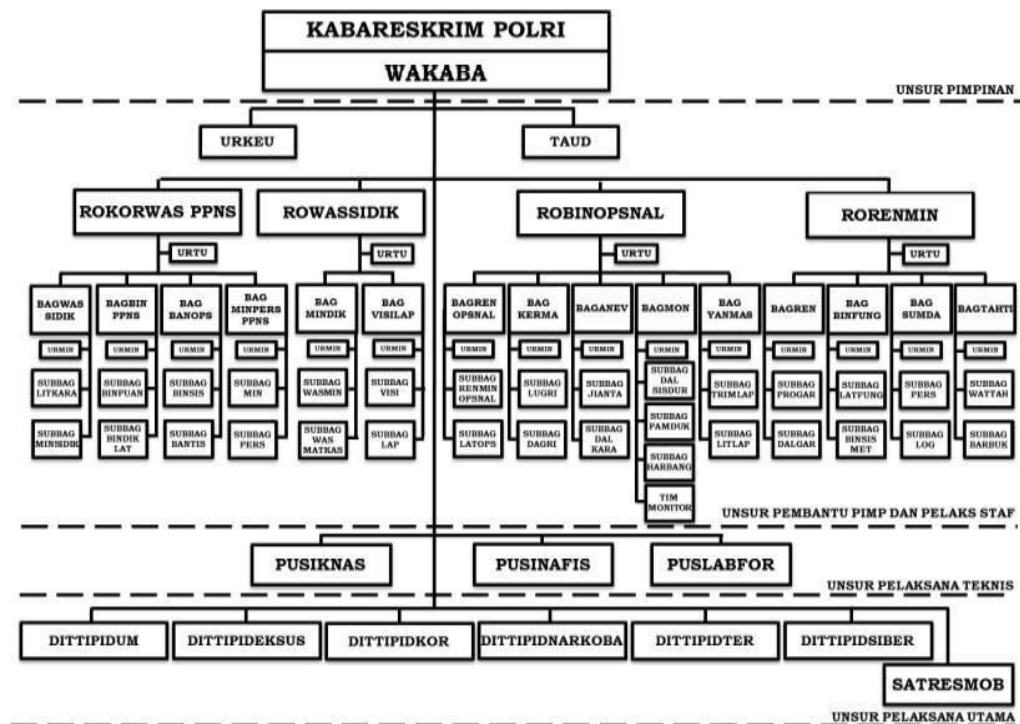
KABARESKRIM POLRI

WAKABA

UNSUR PIMPINAN

URKEU

TAUD

ROKORWAS PPNS

ROWASSIDIK

ROBINOPSNAL

RORENMIN

URTU

URTU

URTU

URTU

BAGWAS SIDIK

URMIN

SUBBAG LITKARA

SUBBAG MINSIDIK

BAGBIN PPNS

URMIN

SUBBAG BINPUAN

SUBBAG BINDIK LAT

BAG BANOPS

URMIN

SUBBAG BINSIS

SUBBAG BANTIS

BAG MINPERS PPNS

URMIN

SUBBAG MIN

SUBBAG PERS

BAG MINDIK

URMIN

SUBBAG WASMIN

SUBBAG WAS MATKAS

BAG VISILAP

URMIN

SUBBAG VISI

SUBBAG LAP

BAGREN OPSNAL

URMIN

SUBBAG RENMIN OPSNAL

SUBBAG LATOPS

BAG KERMA

URMIN

SUBBAG LUGRI

SUBBAG DAGRI

BAGANEV

URMIN

SUBBAG JIANTA

SUBBAG DAL KARA

BAGMON

URMIN

SUBBAG DAL SISDUR

SUBBAG PAMDUK

SUBBAG HARBANG

TIM MONITOR

BAG YANMAS

URMIN

SUBBAG TRIMLAP

SUBBAG LITLAP

BAGREN

URMIN

SUBBAG PROGAR

SUBBAG DALGAR

BAG BINFUNG

URMIN

SUBBAG LATFUNG

SUBBAG BINSIS MET

BAG SUMDA

URMIN

SUBBAG PERS

SUBBAG LOG

BAGTAHTI

URMIN

SUBBAG WATTAH

SUBBAG BARBUK

UNSUR PEMBANTU PIMP DAN PELAKS STAF

PUSIKNAS

PUSINAFIS

PUSLABFOR

UNSUR PELAKSANA TEKNIS

DITTIPIDUM

DITTIPIDEKSUS

DITTIPIDKOR

DITTIPIDNARKOBA

DITTIPIDTER

DITTIPIDSIBER

SATRESMOB

UNSUR PELAKSANA UTAMA